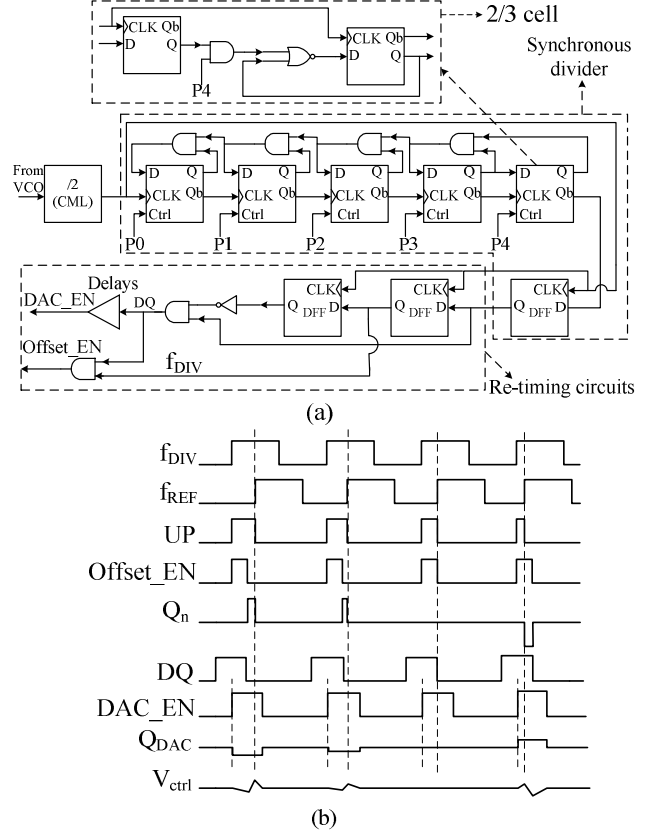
2/3 cell

CLK Qb
D Q

CLK Qb
D Q

P4

Synchronous divider

From VCO

/2 (CML)

D Q
CLK Qb
Ctrl

D Q
CLK Qb
Ctrl

D Q
CLK Qb
Ctrl

D Q
CLK Qb
Ctrl

D Q
CLK Qb
Ctrl

P0 P1 P2 P3 P4

Delays

DAC_EN

DQ

Offset_EN

CLK
Q DFF D

CLK
Q DFF D

CLK
Q DFF D

$f_{DIV}$

Re-timing circuits

(a)

$f_{DIV}$

$f_{REF}$

UP

Offset_EN

$Q_n$

DQ

DAC_EN

$Q_{DAC}$

$V_{ctrl}$

(b)